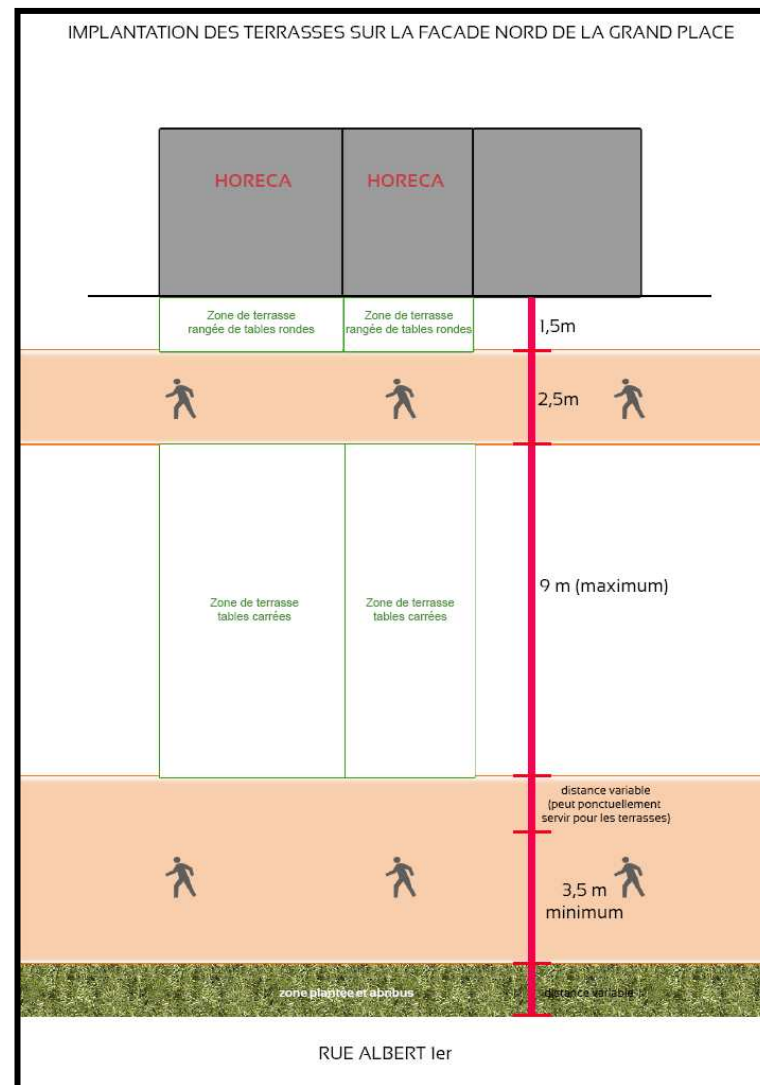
IMPLANTATION DES TERRASSES SUR LA FACADE NORD DE LA GRAND PLACE

HORECA

HORECA

Zone de terrasse rangée de tables rondes

Zone de terrasse rangée de tables rondes

1,5m

2,5m

Zone de terrasse tables carrées

Zone de terrasse tables carrées

9 m (maximum)

distance variable (peut ponctuellement servir pour les terrasses)

3,5 m minimum

zone plantée et abribus

distance variable

RUE ALBERT Ier